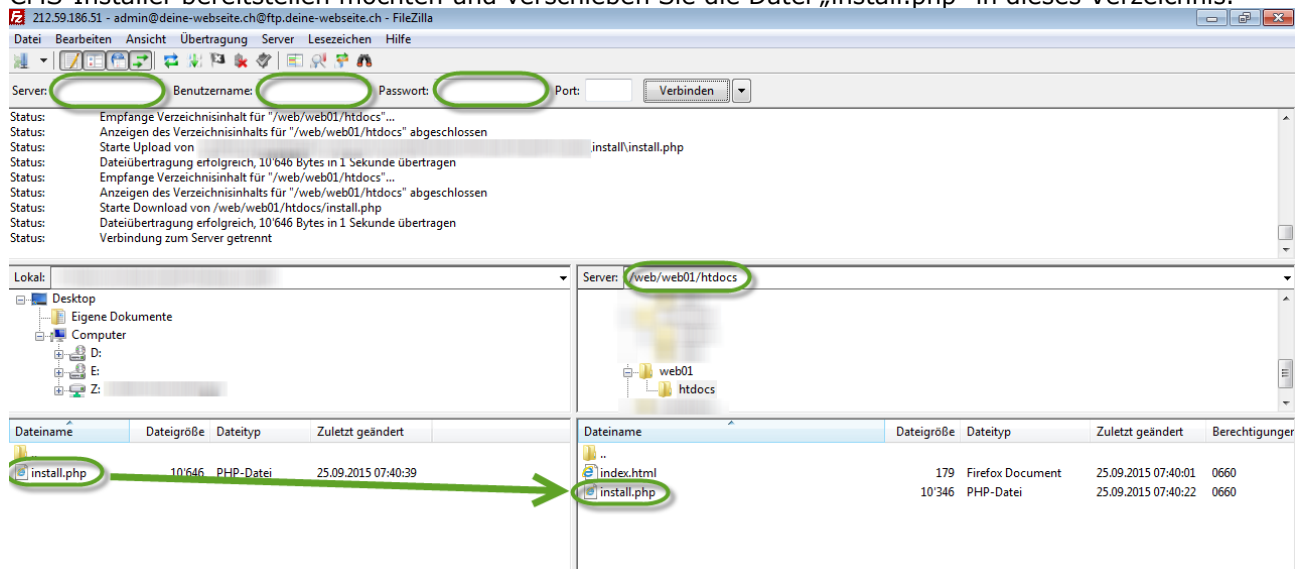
CMS-Installer bereitstellen möchten und verschieben Sie die Datei „install.php“ in dieses Verzeichnis.

212.59.186.51 - admin@deine-webseite.ch@ftp.deine-webseite.ch - FileZilla

Datei Bearbeiten Ansicht Übertragung Server Lesezeichen Hilfe

Server: Benutzername: Passwort: Port: Verbinden

Status: Empfange Verzeichnisinhalt für "/web/web01/htdocs"...
Status: Anzeigen des Verzeichnisinhalts für "/web/web01/htdocs" abgeschlossen
Status: Starte Upload von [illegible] install\install.php
Status: Dateiübertragung erfolgreich, 10'646 Bytes in 1 Sekunde übertragen
Status: Empfange Verzeichnisinhalt für "/web/web01/htdocs"...
Status: Anzeigen des Verzeichnisinhalts für "/web/web01/htdocs" abgeschlossen
Status: Starte Download von /web/web01/htdocs/install.php
Status: Dateiübertragung erfolgreich, 10'646 Bytes in 1 Sekunde übertragen
Status: Verbindung zum Server getrennt

Lokal: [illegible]
Desktop
Eigene Dokumente
Computer
D:
E:
Z: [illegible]

Server: /web/web01/htdocs
web01
htdocs

| Dateiname | Dateigröße | Dateityp | Zuletzt geändert |
|---|---|---|---|
| .. | | | |
| install.php | 10'646 | PHP-Datei | 25.09.2015 07:40:39 |

| Dateiname | Dateigröße | Dateityp | Zuletzt geändert | Berechtigungen |
|---|---|---|---|---|
| .. | | | | |
| index.html | 179 | Firefox Document | 25.09.2015 07:40:01 | 0660 |
| install.php | 10'346 | PHP-Datei | 25.09.2015 07:40:22 | 0660 |